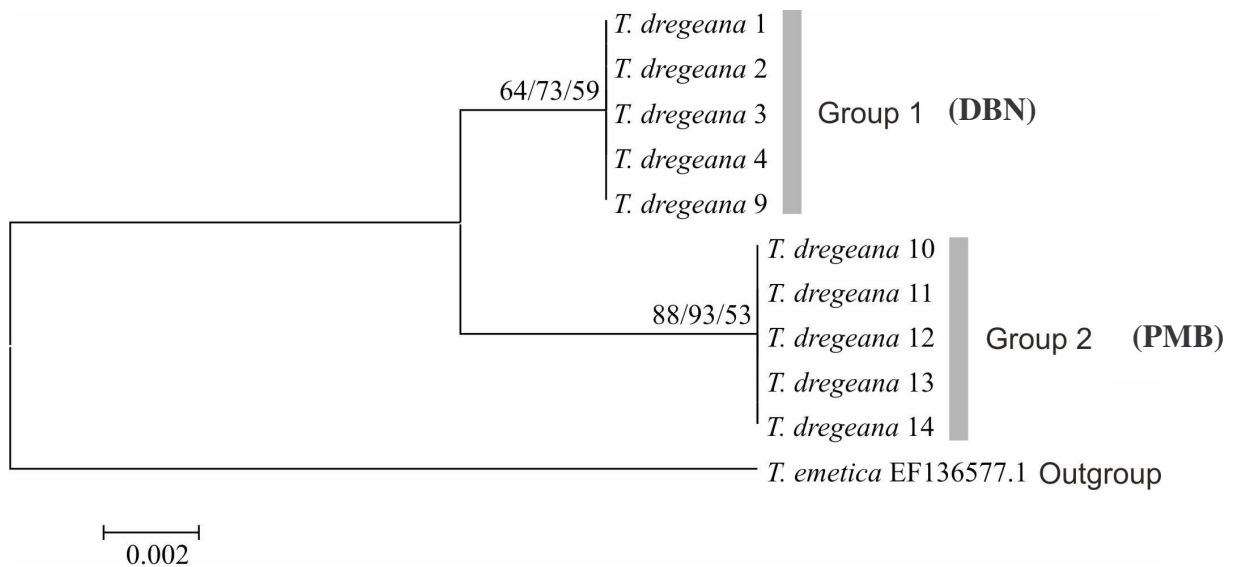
64/73/59

T. dregeana 1
T. dregeana 2
T. dregeana 3
T. dregeana 4
T. dregeana 9

Group 1 (DBN)

88/93/53

T. dregeana 10
T. dregeana 11
T. dregeana 12
T. dregeana 13
T. dregeana 14

Group 2 (PMB)

T. emetica EF136577.1 Outgroup

0.002